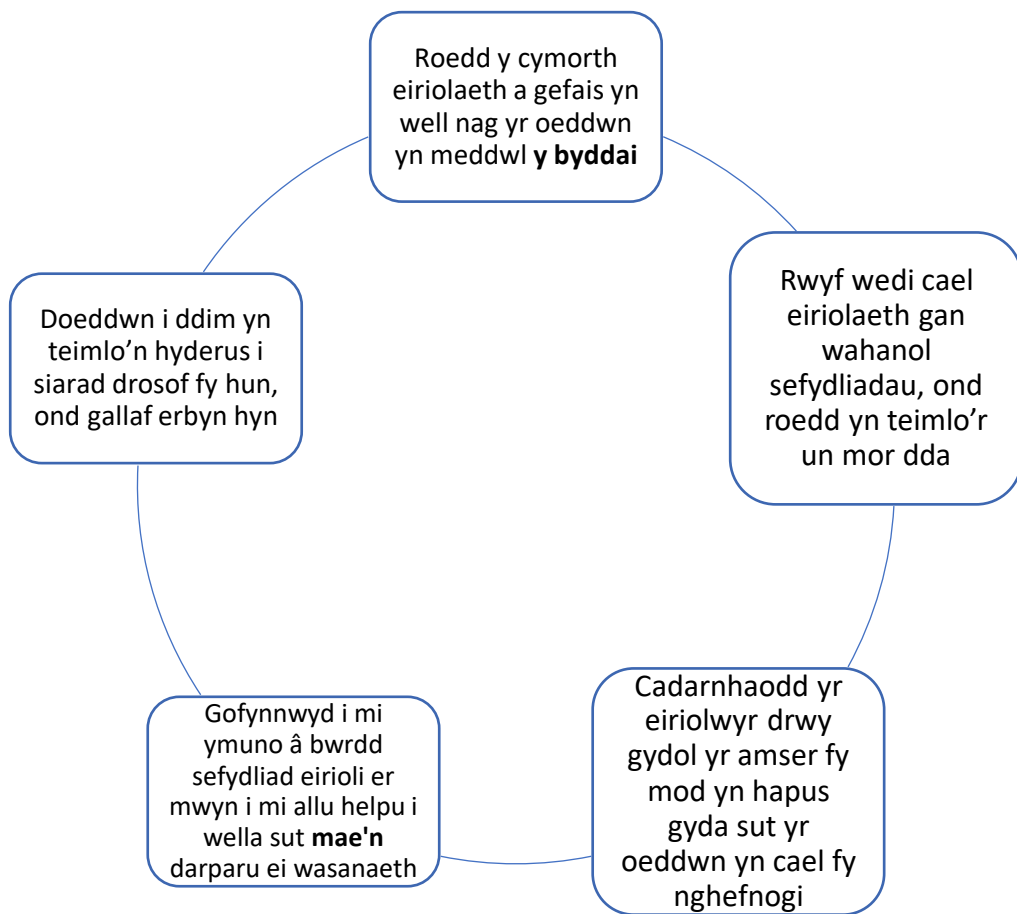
Roedd y cymorth eiriolaeth a gefais yn well nag yr oeddwn yn meddwl **y byddai**

Rwyf wedi cael eiriolaeth gan wahanol sefydliadau, ond roedd yn teimlo'r un mor dda

Cadarnhaodd yr eiriolwyr drwy gydol yr amser fy mod yn hapus gyda sut yr oeddwn yn cael fy nghefnogi

Gofynnwyd i mi ymuno â bwrdd sefydliad eirioli er mwyn i mi allu helpu i wella sut **mae'n** darparu ei wasanaeth

Doeddwn i ddim yn teimlo'n hyderus i siarad drosof fy hun, ond gallaf erbyn hyn